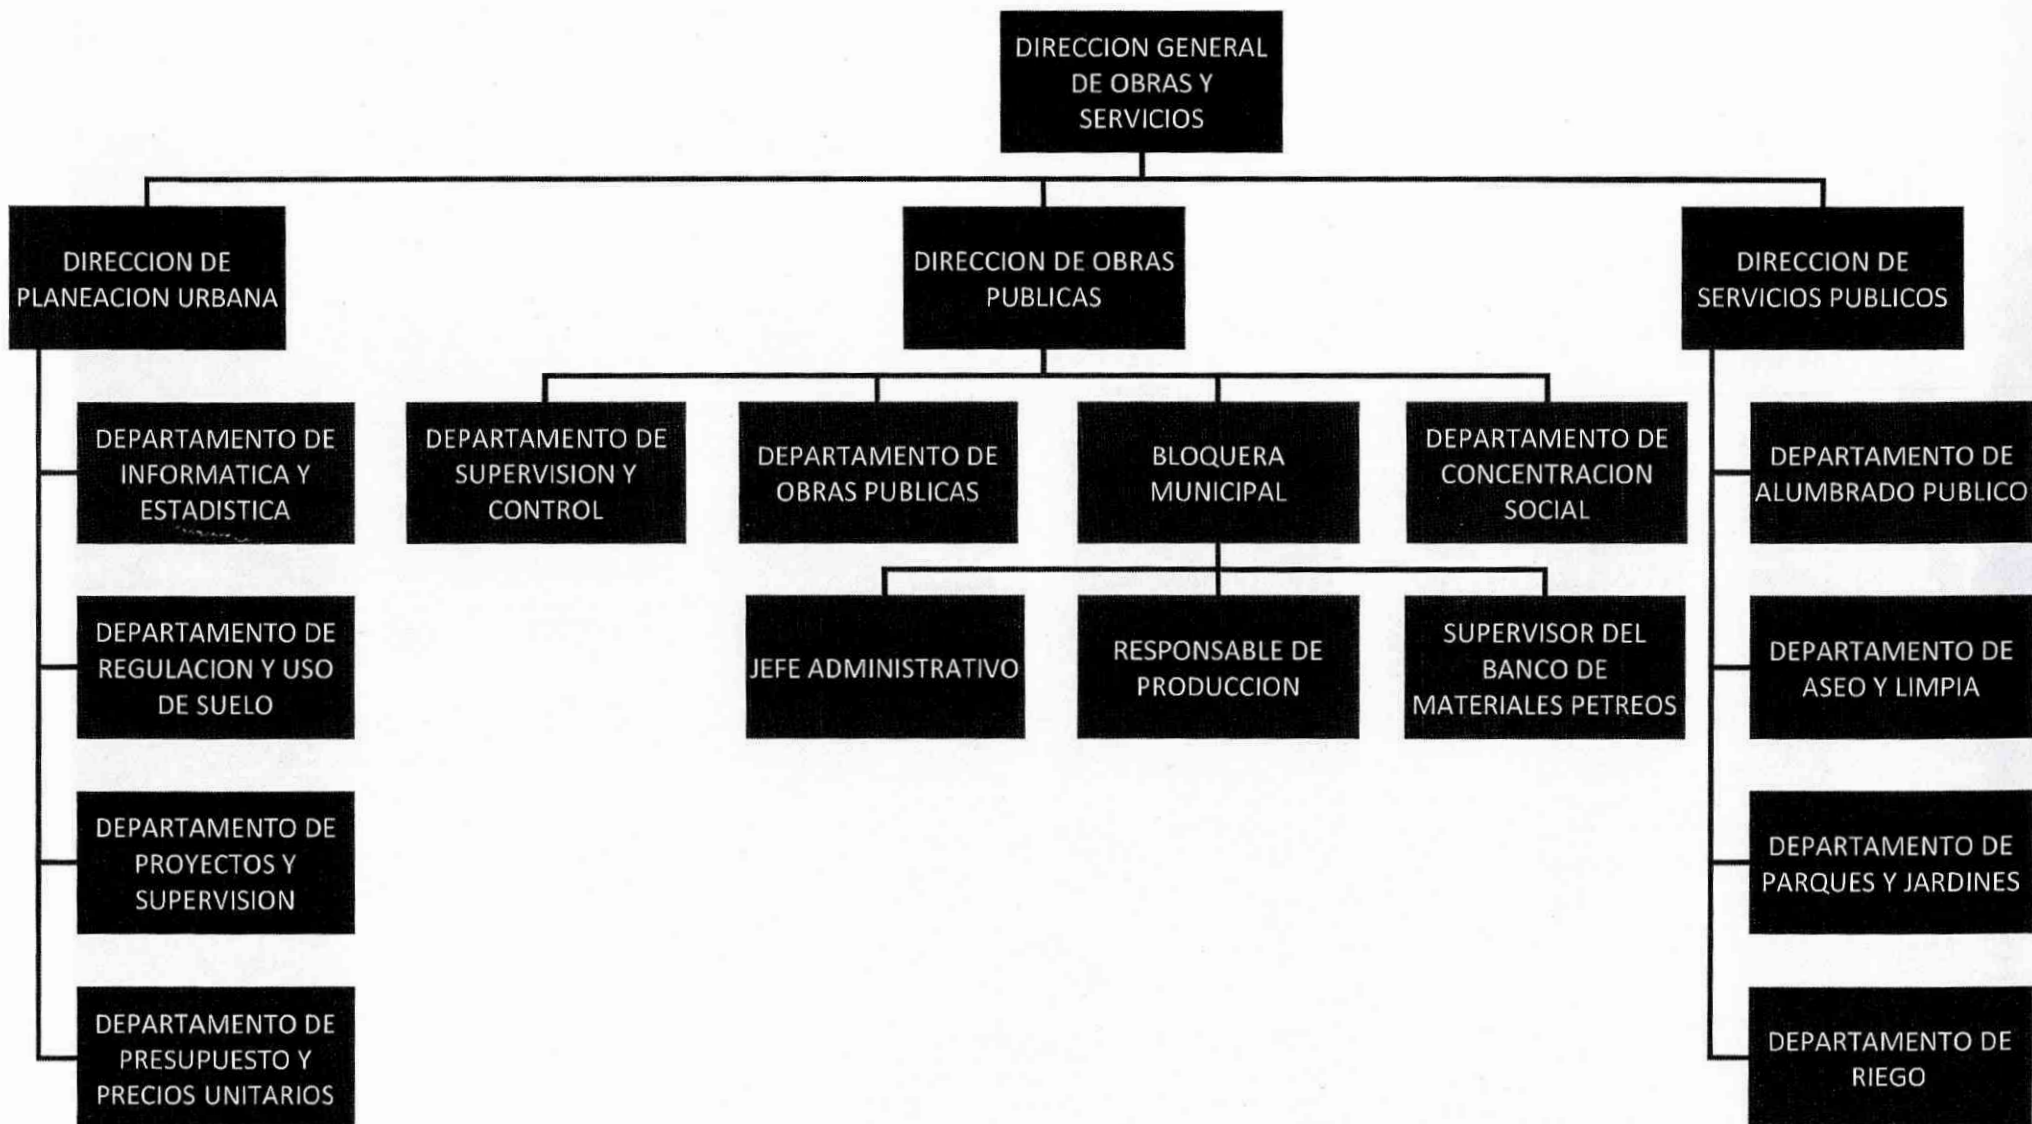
DIRECCION GENERAL DE OBRAS Y SERVICIOS

DIRECCION DE PLANEACION URBANA

DIRECCION DE OBRAS PUBLICAS

DIRECCION DE SERVICIOS PUBLICOS

DEPARTAMENTO DE INFORMATICA Y ESTADISTICA

DEPARTAMENTO DE REGULACION Y USO DE SUELO

DEPARTAMENTO DE PROYECTOS Y SUPERVISION

DEPARTAMENTO DE PRESUPUESTO Y PRECIOS UNITARIOS

DEPARTAMENTO DE SUPERVISION Y CONTROL

DEPARTAMENTO DE OBRAS PUBLICAS

BLOQUERA MUNICIPAL

DEPARTAMENTO DE CONCENTRACION SOCIAL

JEFE ADMINISTRATIVO

RESPONSABLE DE PRODUCCION

SUPERVISOR DEL BANCO DE MATERIALES PETREOS

DEPARTAMENTO DE ALUMBRADO PUBLICO

DEPARTAMENTO DE ASEO Y LIMPIA

DEPARTAMENTO DE PARQUES Y JARDINES

DEPARTAMENTO DE RIEGO